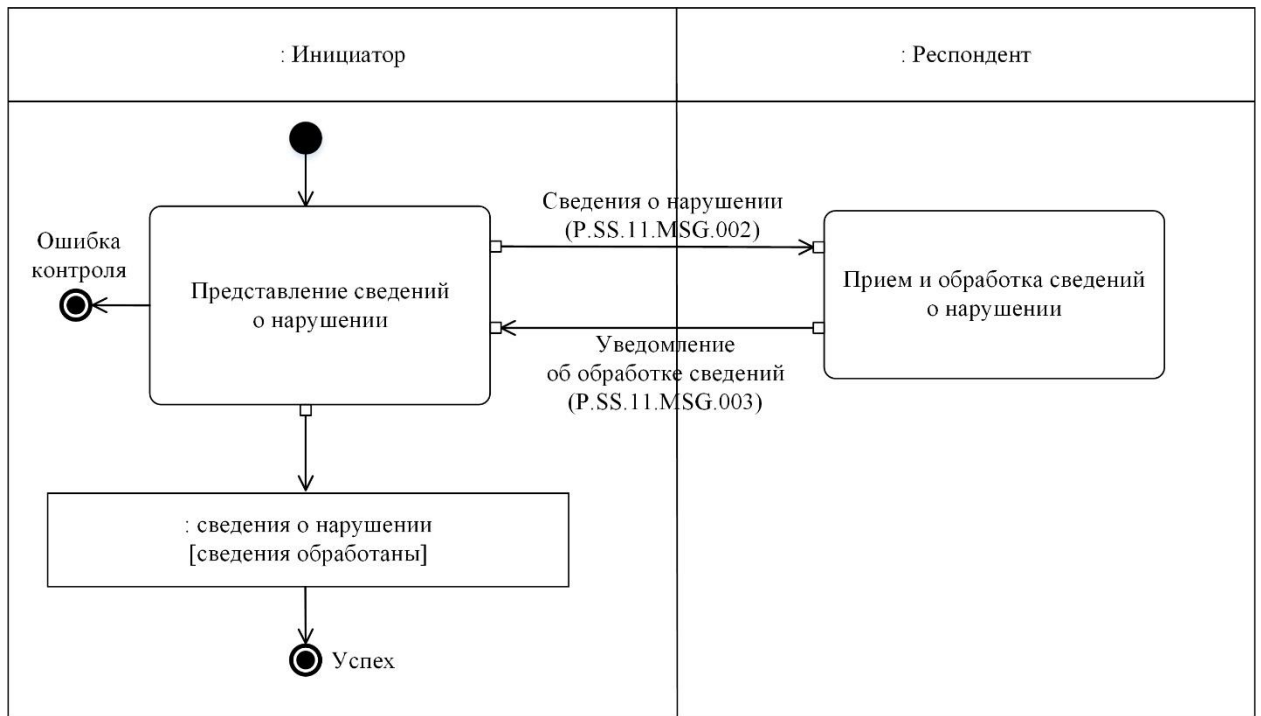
: Инициатор

: Респондент

Сведения о нарушении (P.SS.11.MSG.002)

Ошибка контроля

Представление сведений о нарушении

Прием и обработка сведений о нарушении

Уведомление об обработке сведений (P.SS.11.MSG.003)

: сведения о нарушении [сведения обработаны]

Успех